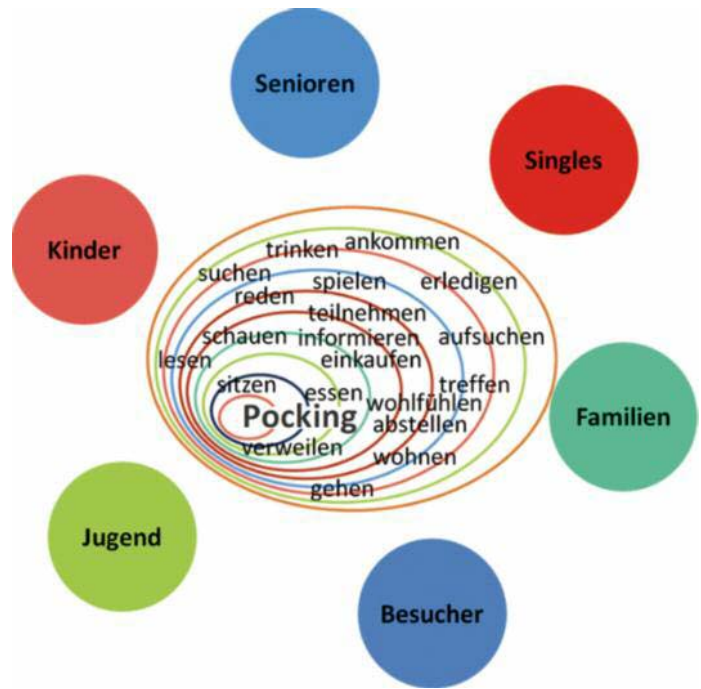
Senioren

Singles

Kinder

trinken ankommen
suchen spielen erledigen
reden teilnehmen
schauen informieren aufsuchen
lesen einkaufen
sitzen essen treffen
Pocking wohlfühlen
abstellen
verweilen
wohnen
gehen

Familien

Jugend

Besucher